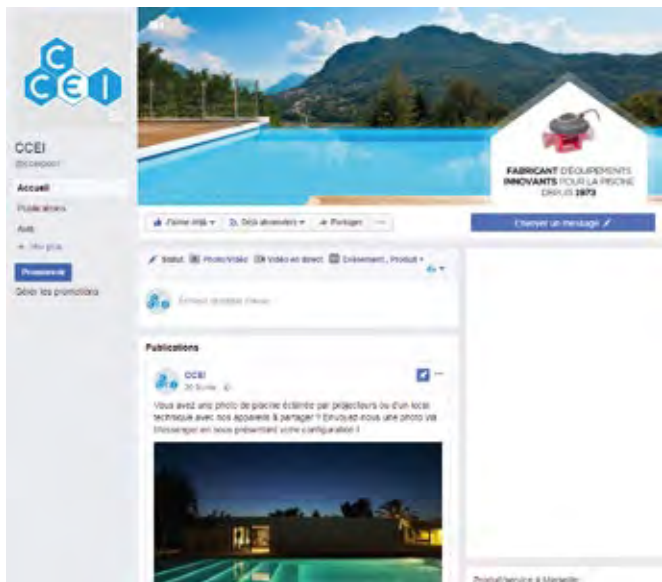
CCEI

CCEI
@cceipool

Accueil
Publications
Avis
+ Voir plus

Promouvoir
Gérer les promotions

FABRICANT D'ÉQUIPEMENTS INNOVANTS POUR LA PISCINE DEPUIS 1973

J'aime déjà ▾ Déjà abonné(e) ▾ Partager ···

Envoyer un message

Statut Photo/Vidéo Vidéo en direct Événement, Produit ▾

Écrivez quelque chose...

Publications

CCEI
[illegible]

Vous avez une photo de piscine éclairée par projecteurs ou d'un local technique avec nos appareils à partager ? Envoyez-nous une photo via Messenger en nous présentant votre configuration !

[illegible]